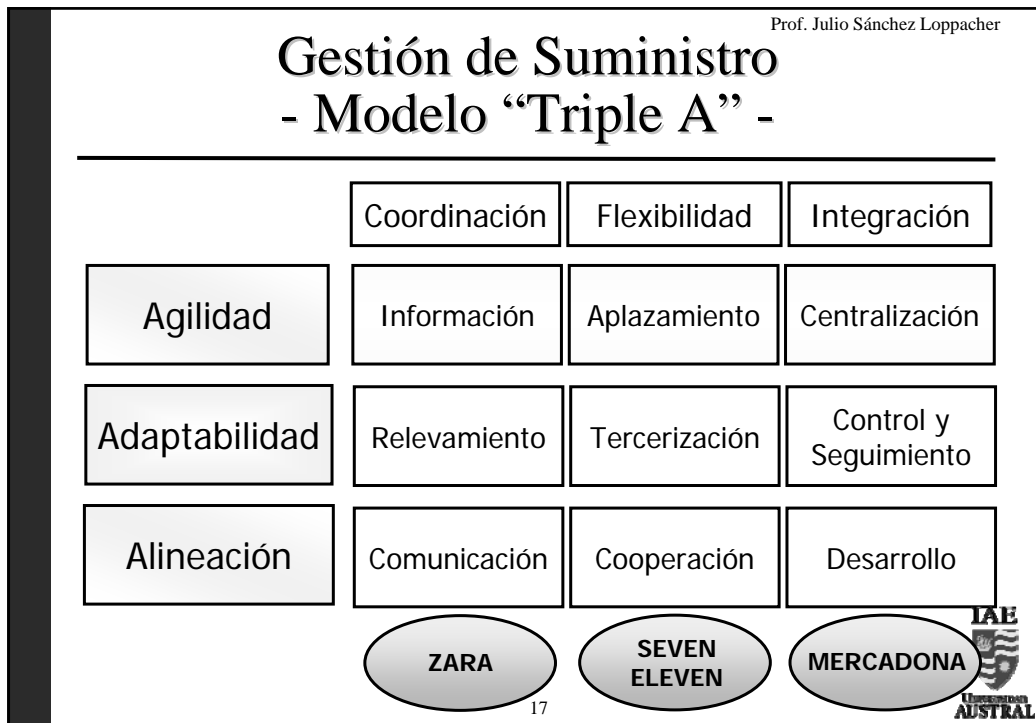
Prof. Julio Sánchez Loppacher

Gestión de Suministro
- Modelo "Triple A" -

| | Coordinación | Flexibilidad | Integración |
|---|---|---|---|
| Agilidad | Información | Aplazamiento | Centralización |
| Adaptabilidad | Relevamiento | Tercerización | Control y Seguimiento |
| Alineación | Comunicación | Cooperación | Desarrollo |

ZARA
SEVEN ELEVEN
MERCADONA

IAE
Universidad AUSTRAL

17